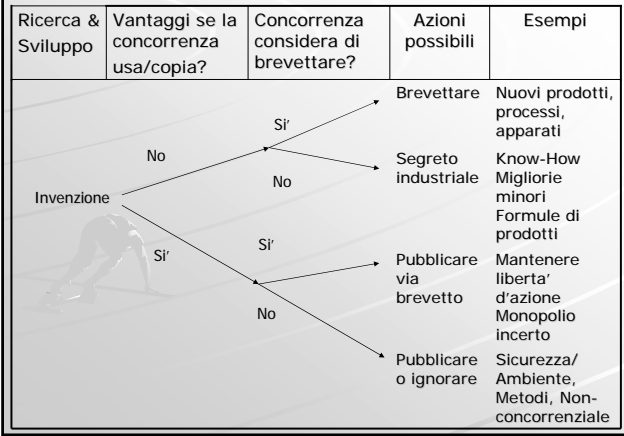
| Ricerca & Sviluppo | Vantaggi se la concorrenza usa/copia? | Concorrenza considera di brevettare? | Azioni possibili | Esempi |
|---|---|---|---|---|

Invenzione

No

Si'

Brevettare

Nuovi prodotti, processi, apparati

No

Segreto industriale

Know-How
Migliorie minori
Formule di prodotti

Si'

Si'

Pubblicare via brevetto

Mantenere liberta' d'azione
Monopolio incerto

No

Pubblicare o ignorare

Sicurezza/ Ambiente, Metodi, Non-concorrenziale